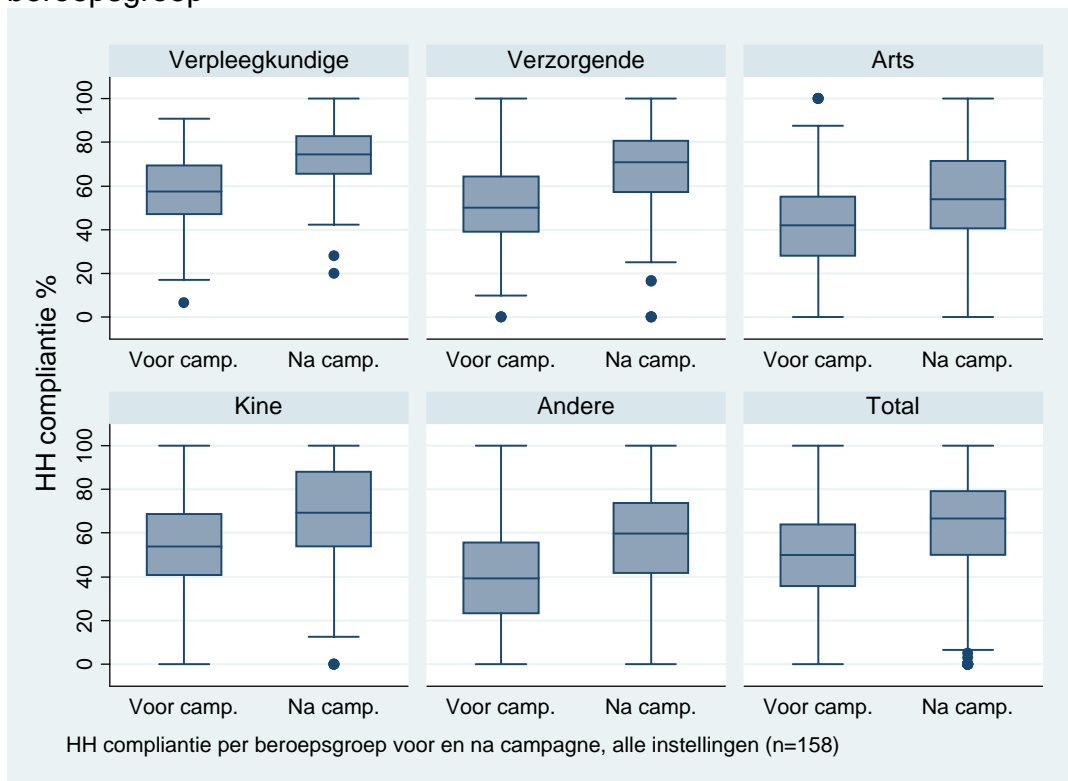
beroepsgroep

Verpleegkundige

Verzorgende

Arts

Kine

Andere

Total

HH compliantie %

0
20
40
60
80
100

Voor camp.
Na camp.

HH compliantie per beroepsgroep voor en na campagne, alle instellingen (n=158)